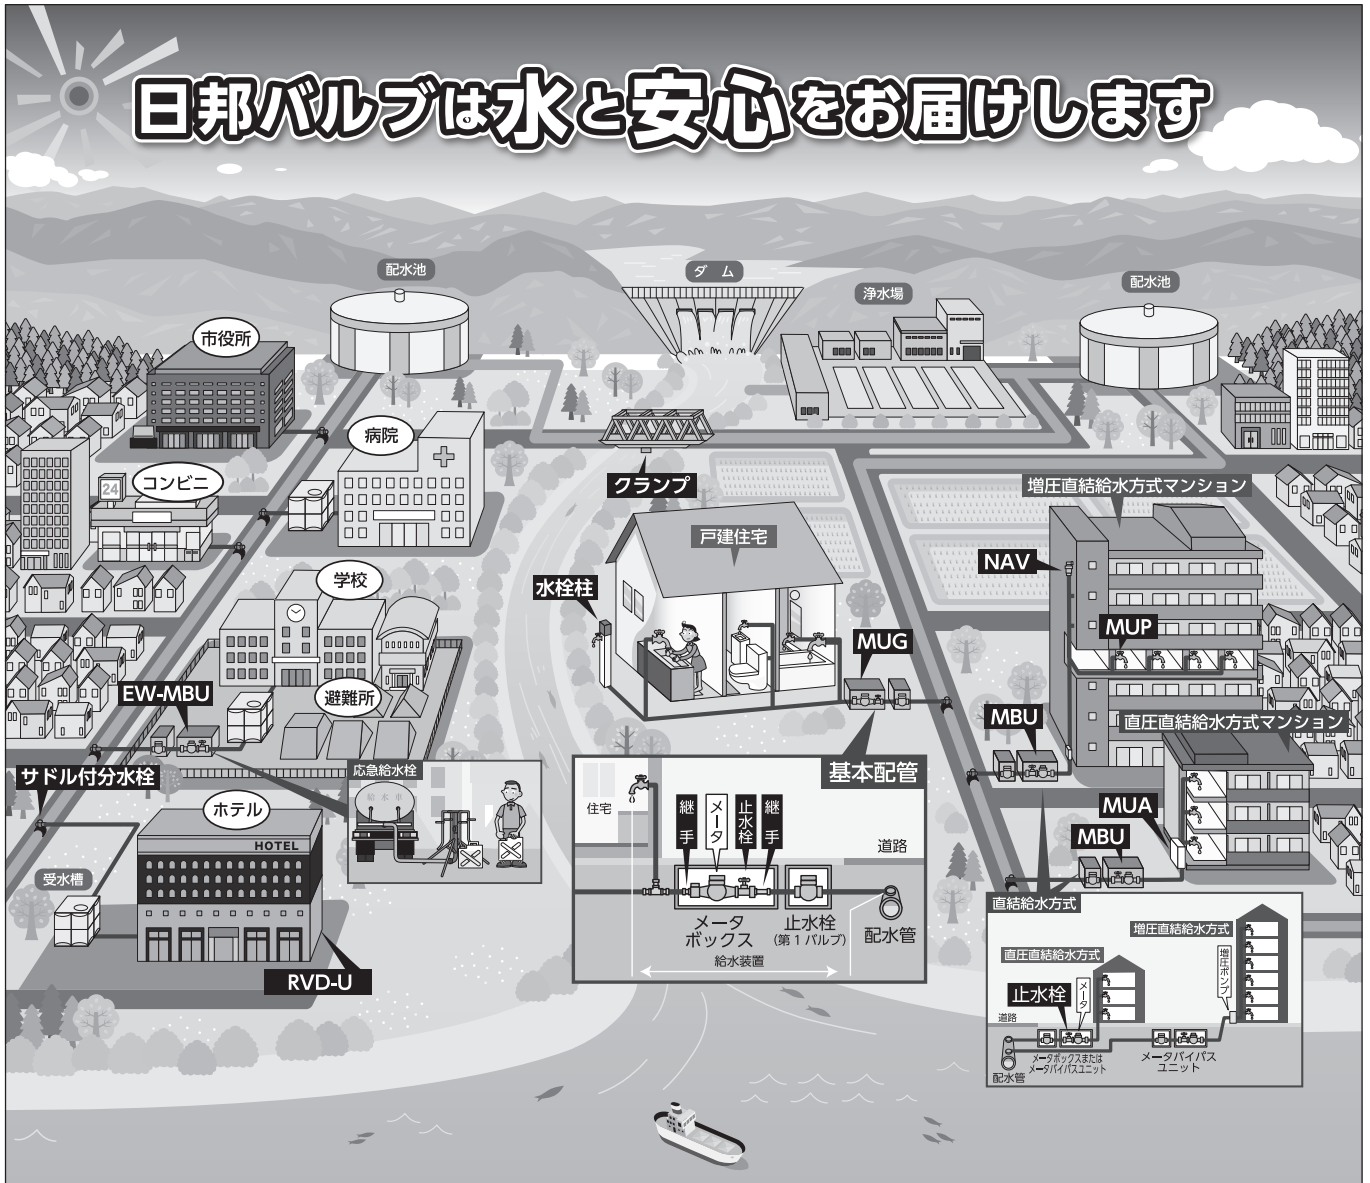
日邦バルブは水と安心をお届けします

配水池

ダム

浄水場

配水池

市役所

病院

24

コンビニ

クランプ

増圧直結給水方式マンション

戸建住宅

NAV

学校

水栓柱

MUP

MUG

EW-MBU

避難所

MBU

直圧直結給水方式マンション

応急給水栓

給水車

基本配管

サドル付分水栓

ホテル

住宅

継手

メータ

止水栓

継手

道路

MUA

MBU

HOTEL

受水槽

メータボックス

止水栓（第１バルブ）

配水管

給水装置

直結給水方式

増圧直結給水方式

直圧直結給水方式

増圧ポンプ

RVD-U

止水栓

メータ

道路

メータボックスまたはメータバイパスユニット

メータバイパスユニット

配水管